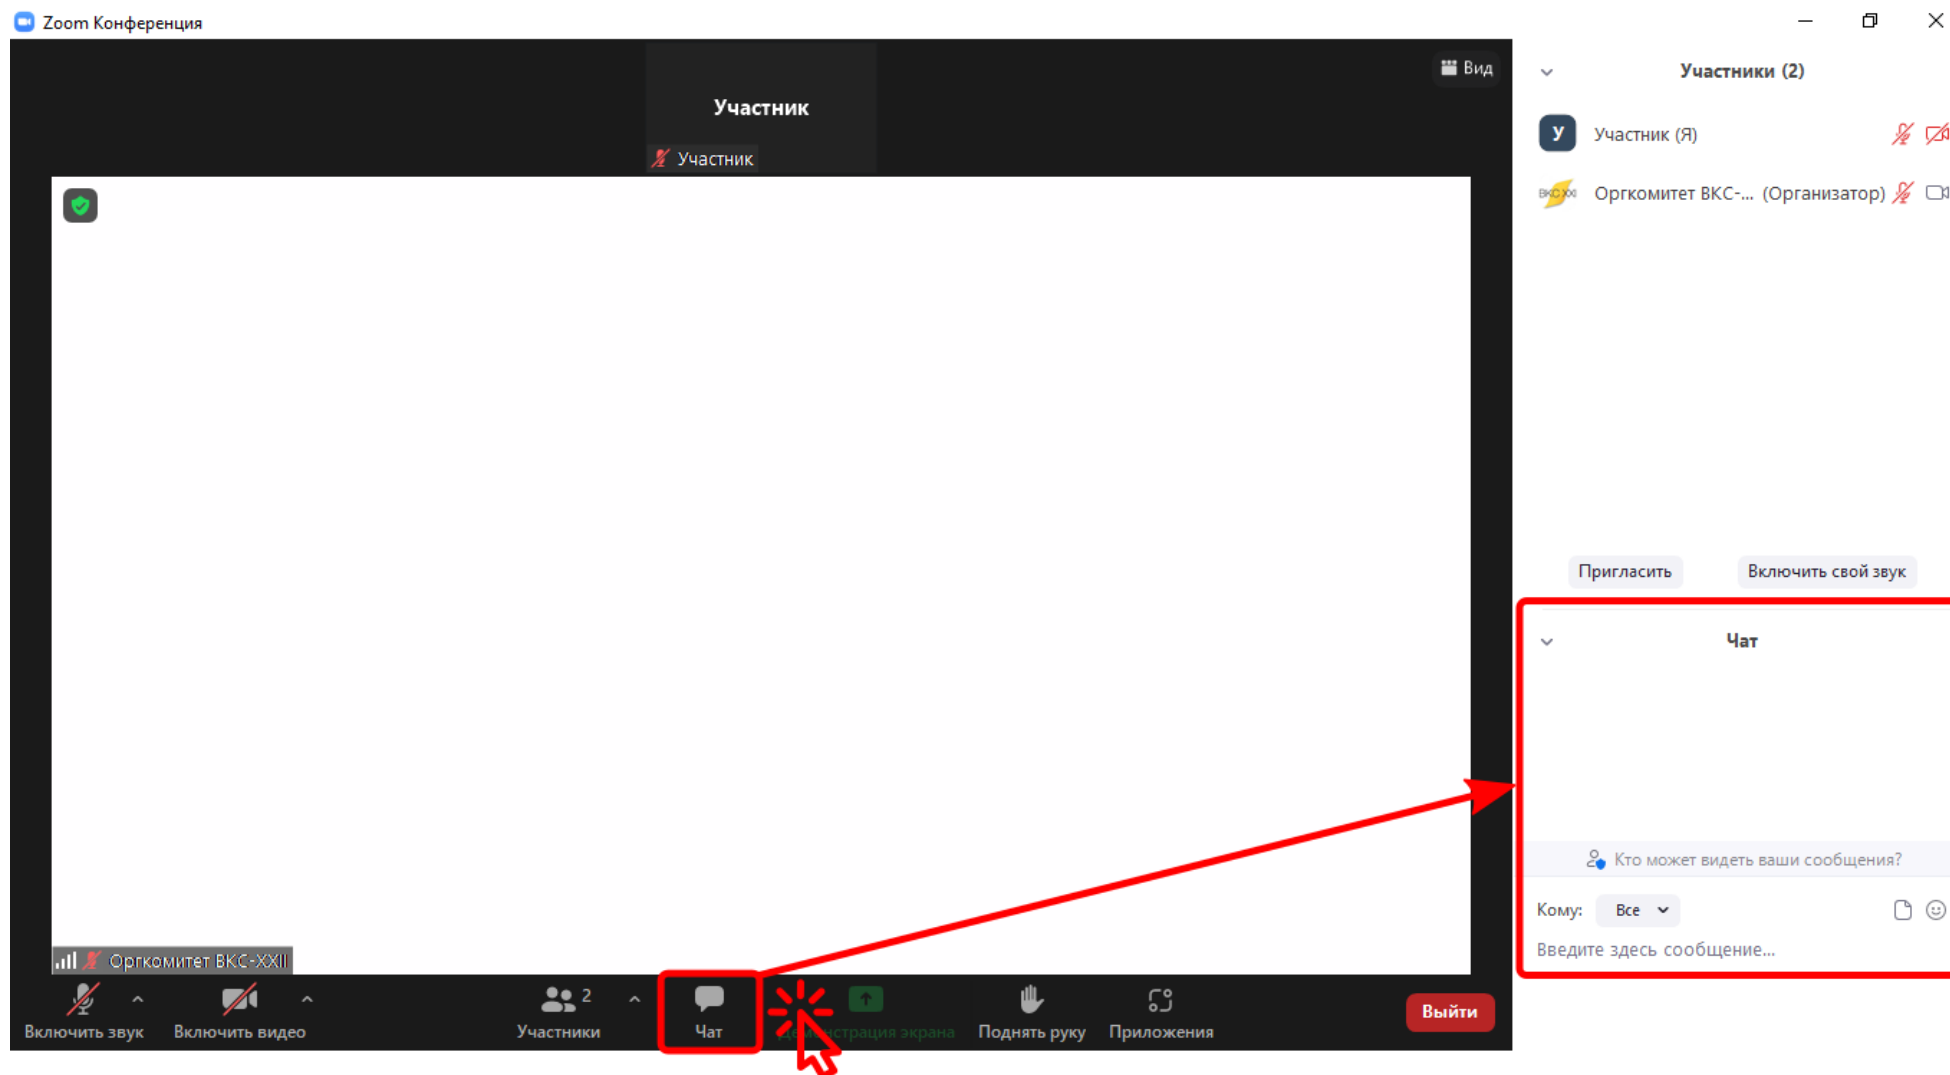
Zoom Конференция

Вид

Участник

Участник

Оргкомитет ВКС-XXII

Включить звук
Включить видео
2
Участники
Чат
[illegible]страция экрана
Поднять руку
Приложения
Выйти

Участники (2)

У
Участник (Я)
Оргкомитет ВКС-... (Организатор)

Пригласить
Включить свой звук

Чат

Кто может видеть ваши сообщения?
Кому: Все
Введите здесь сообщение...